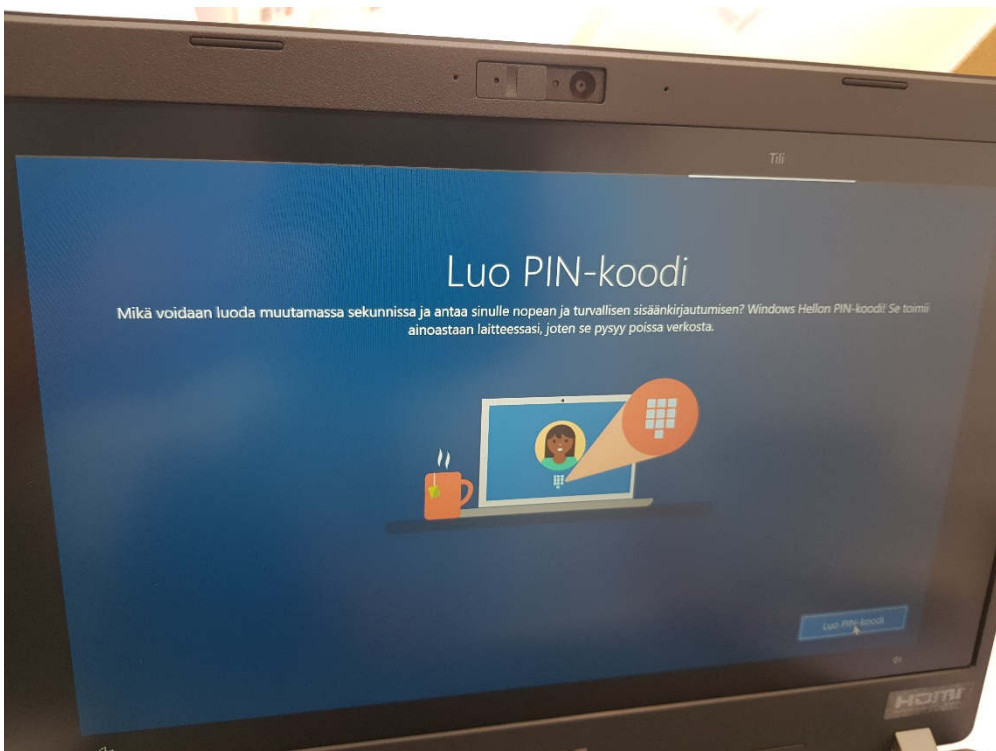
Tili

Luo PIN-koodi

Mikä voidaan luoda muutamassa sekunnissa ja antaa sinulle nopean ja turvallisen sisäänkirjautumisen? Windows Hellon PIN-koodi! Se toimii ainoastaan laitteessasi, joten se pysyy poissa verkosta.

Luo PIN-koodi

HDMI